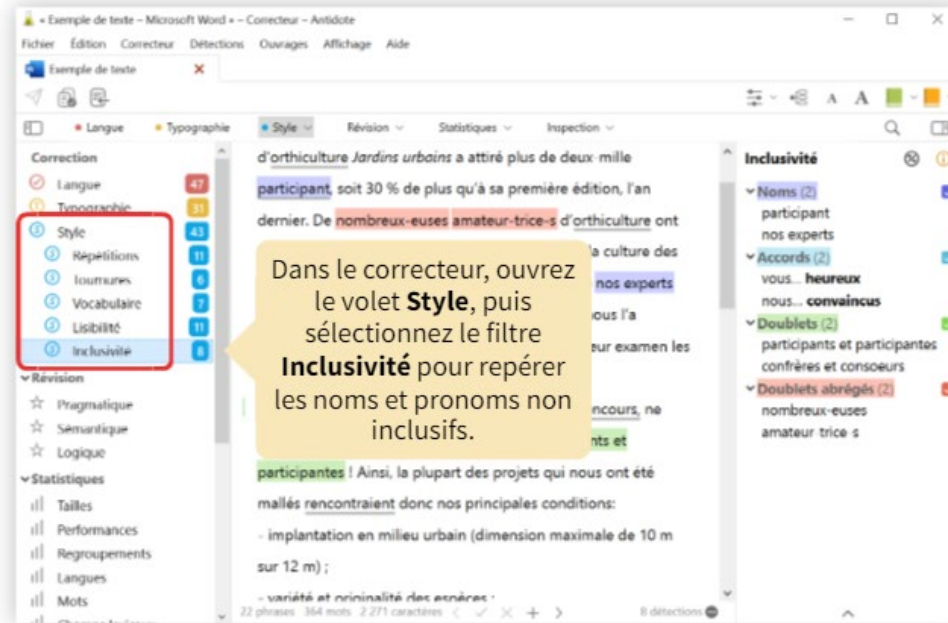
« Exemple de texte – Microsoft Word » – Correcteur – Antidote

Fichier Édition Correcteur Détections Ouvrages Affichage Aide

Exemple de texte

Langue Typographie Style Révision Statistiques Inspection

Correction
Langue 47
Typographie 31
Style 43
Répétitions 11
Tournures 6
Vocabulaire 7
Lisibilité 11
Inclusivité 8
Révision
Pragmatique
Sémantique
Logique
Statistiques
Tailles
Performances
Regroupements
Langues
Mots

d'orthiculture *Jardins urbains* a attiré plus de deux-mille participant, soit 30 % de plus qu'à sa première édition, l'an dernier. De nombreux-euses amateur-trice-s d'orthiculture ont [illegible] la culture des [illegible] nos experts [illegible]ous l'a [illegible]eur examen les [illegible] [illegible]oncours, ne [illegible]nts et participantes ! Ainsi, la plupart des projets qui nous ont été mallés rencontraient donc nos principales conditions:
- implantation en milieu urbain (dimension maximale de 10 m sur 12 m) ;
- variété et originalité des espèces ;

22 phrases 364 mots 2 271 caractères 8 détections

Dans le correcteur, ouvrez le volet **Style**, puis sélectionnez le filtre **Inclusivité** pour repérer les noms et pronoms non inclusifs.

Inclusivité
Noms (2)
participant
nos experts
Accords (2)
vous... heureux
nous... convaincus
Doublets (2)
participants et participantes
confrères et consoeurs
Doublets abrégés (2)
nombreux-euses
amateur-trice-s